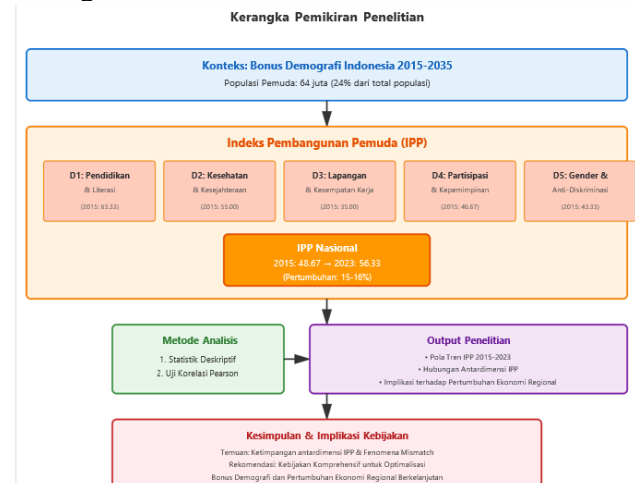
Kerangka Pemikiran Penelitian

Konteks: Bonus Demografi Indonesia 2015-2035
Populasi Pemuda: 64 juta (24% dari total populasi)

Indeks Pembangunan Pemuda (IPP)

D1: Pendidikan
& Literasi
(2015: 63.33)

D2: Kesehatan
& Kesejahteraan
(2015: 55.00)

D3: Lapangan
& Kesempatan Kerja
(2015: 35.00)

D4: Partisipasi
& Kepemimpinan
(2015: 46.67)

D5: Gender &
Anti-Diskriminasi
(2015: 43.33)

IPP Nasional
2015: 48.67 → 2023: 56.33
(Pertumbuhan: 15-16%)

Metode Analisis
1. Statistik Deskriptif
2. Uji Korelasi Pearson

Output Penelitian
• Pola Tren IPP 2015-2023
• Hubungan Antardimensi IPP
• Implikasi terhadap Pertumbuhan Ekonomi Regional

Kesimpulan & Implikasi Kebijakan
Temuan: Ketimpangan antardimensi IPP & Fenomena Mismatch
Rekomendasi: Kebijakan Komprehensif untuk Optimalisasi
Bonus Demografi dan Pertumbuhan Ekonomi Regional Berkelanjutan